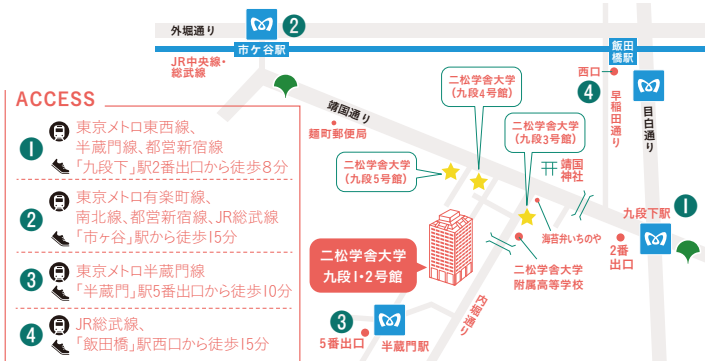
ACCESS

1 東京メトロ東西線、半蔵門線、都営新宿線 「九段下」駅2番出口から徒歩8分

2 東京メトロ有楽町線、南北線、都営新宿線、JR総武線 「市ヶ谷」駅から徒歩15分

3 東京メトロ半蔵門線 「半蔵門」駅5番出口から徒歩10分

4 JR総武線、「飯田橋」駅西口から徒歩15分

外堀通り
2
市ヶ谷駅
JR中央線・総武線
靖国通り
麹町郵便局
二松学舎大学（九段5号館）
二松学舎大学（九段4号館）
二松学舎大学（九段3号館）
靖国神社
二松学舎大学 九段1・2号館
海苔弁いちのや
二松学舎大学附属高等学校
内堀通り
3
5番出口
半蔵門駅
飯田橋駅
西口
4
早稲田通り
目白通り
九段下駅
1
2番出口